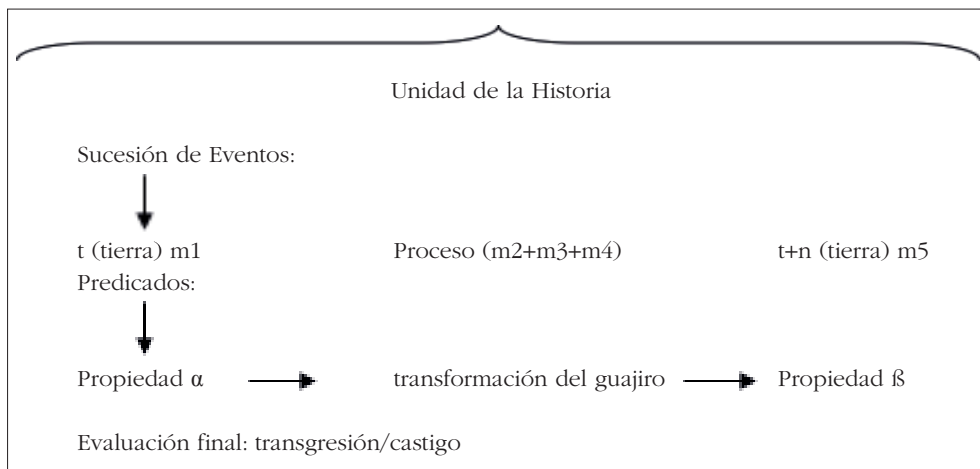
Unidad de la Historia

Sucesión de Eventos:

t (tierra) m1

Proceso (m2+m3+m4)

t+n (tierra) m5

Predicados:

Propiedad α

transformación del guajiro

Propiedad ß

Evaluación final: transgresión/castigo